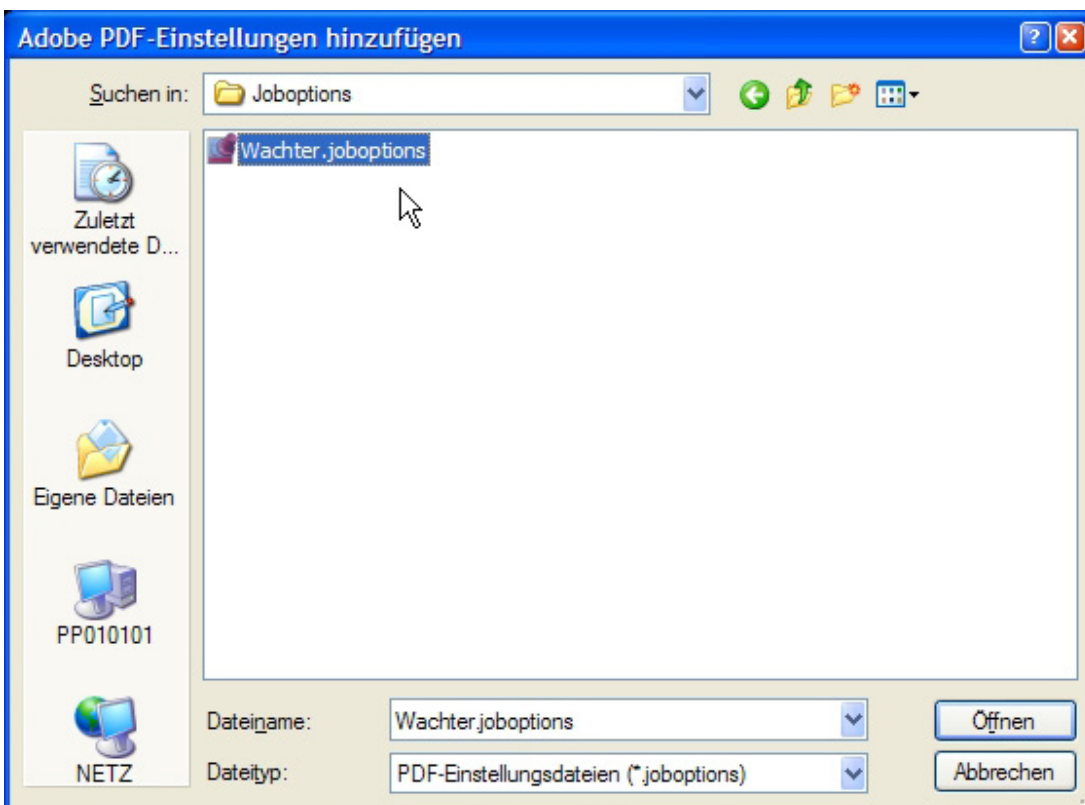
Adobe PDF-Einstellungen hinzufügen

Suchen in: Joboptions

Wachter.joboptions

Zuletzt verwendete D...

Desktop

Eigene Dateien

PP010101

NETZ

Dateiname: Wachter.joboptions

Dateityp: PDF-Einstellungsdateien (*.joboptions)

Öffnen

Abbrechen